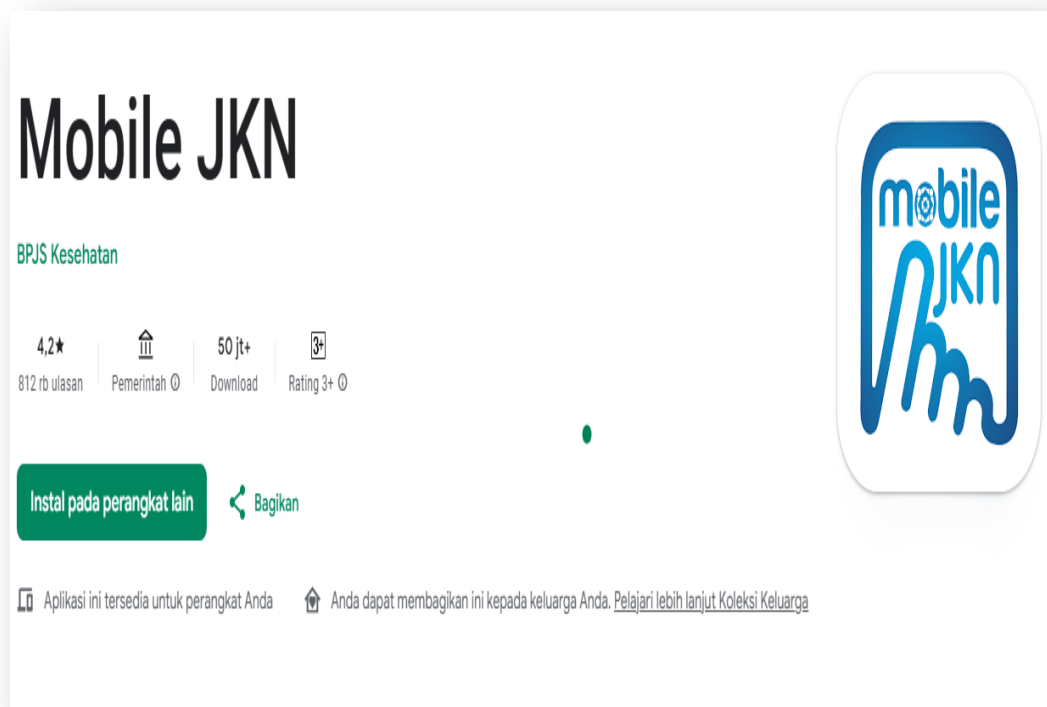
Mobile JKN

BPJS Kesehatan

4,2★
812 rb ulasan

Pemerintah ⓘ

50 jt+
Download

3+
Rating 3+ ⓘ

Instal pada perangkat lain

Bagikan

mobile JKN

Aplikasi ini tersedia untuk perangkat Anda

Anda dapat membagikan ini kepada keluarga Anda. Pelajari lebih lanjut Koleksi Keluarga